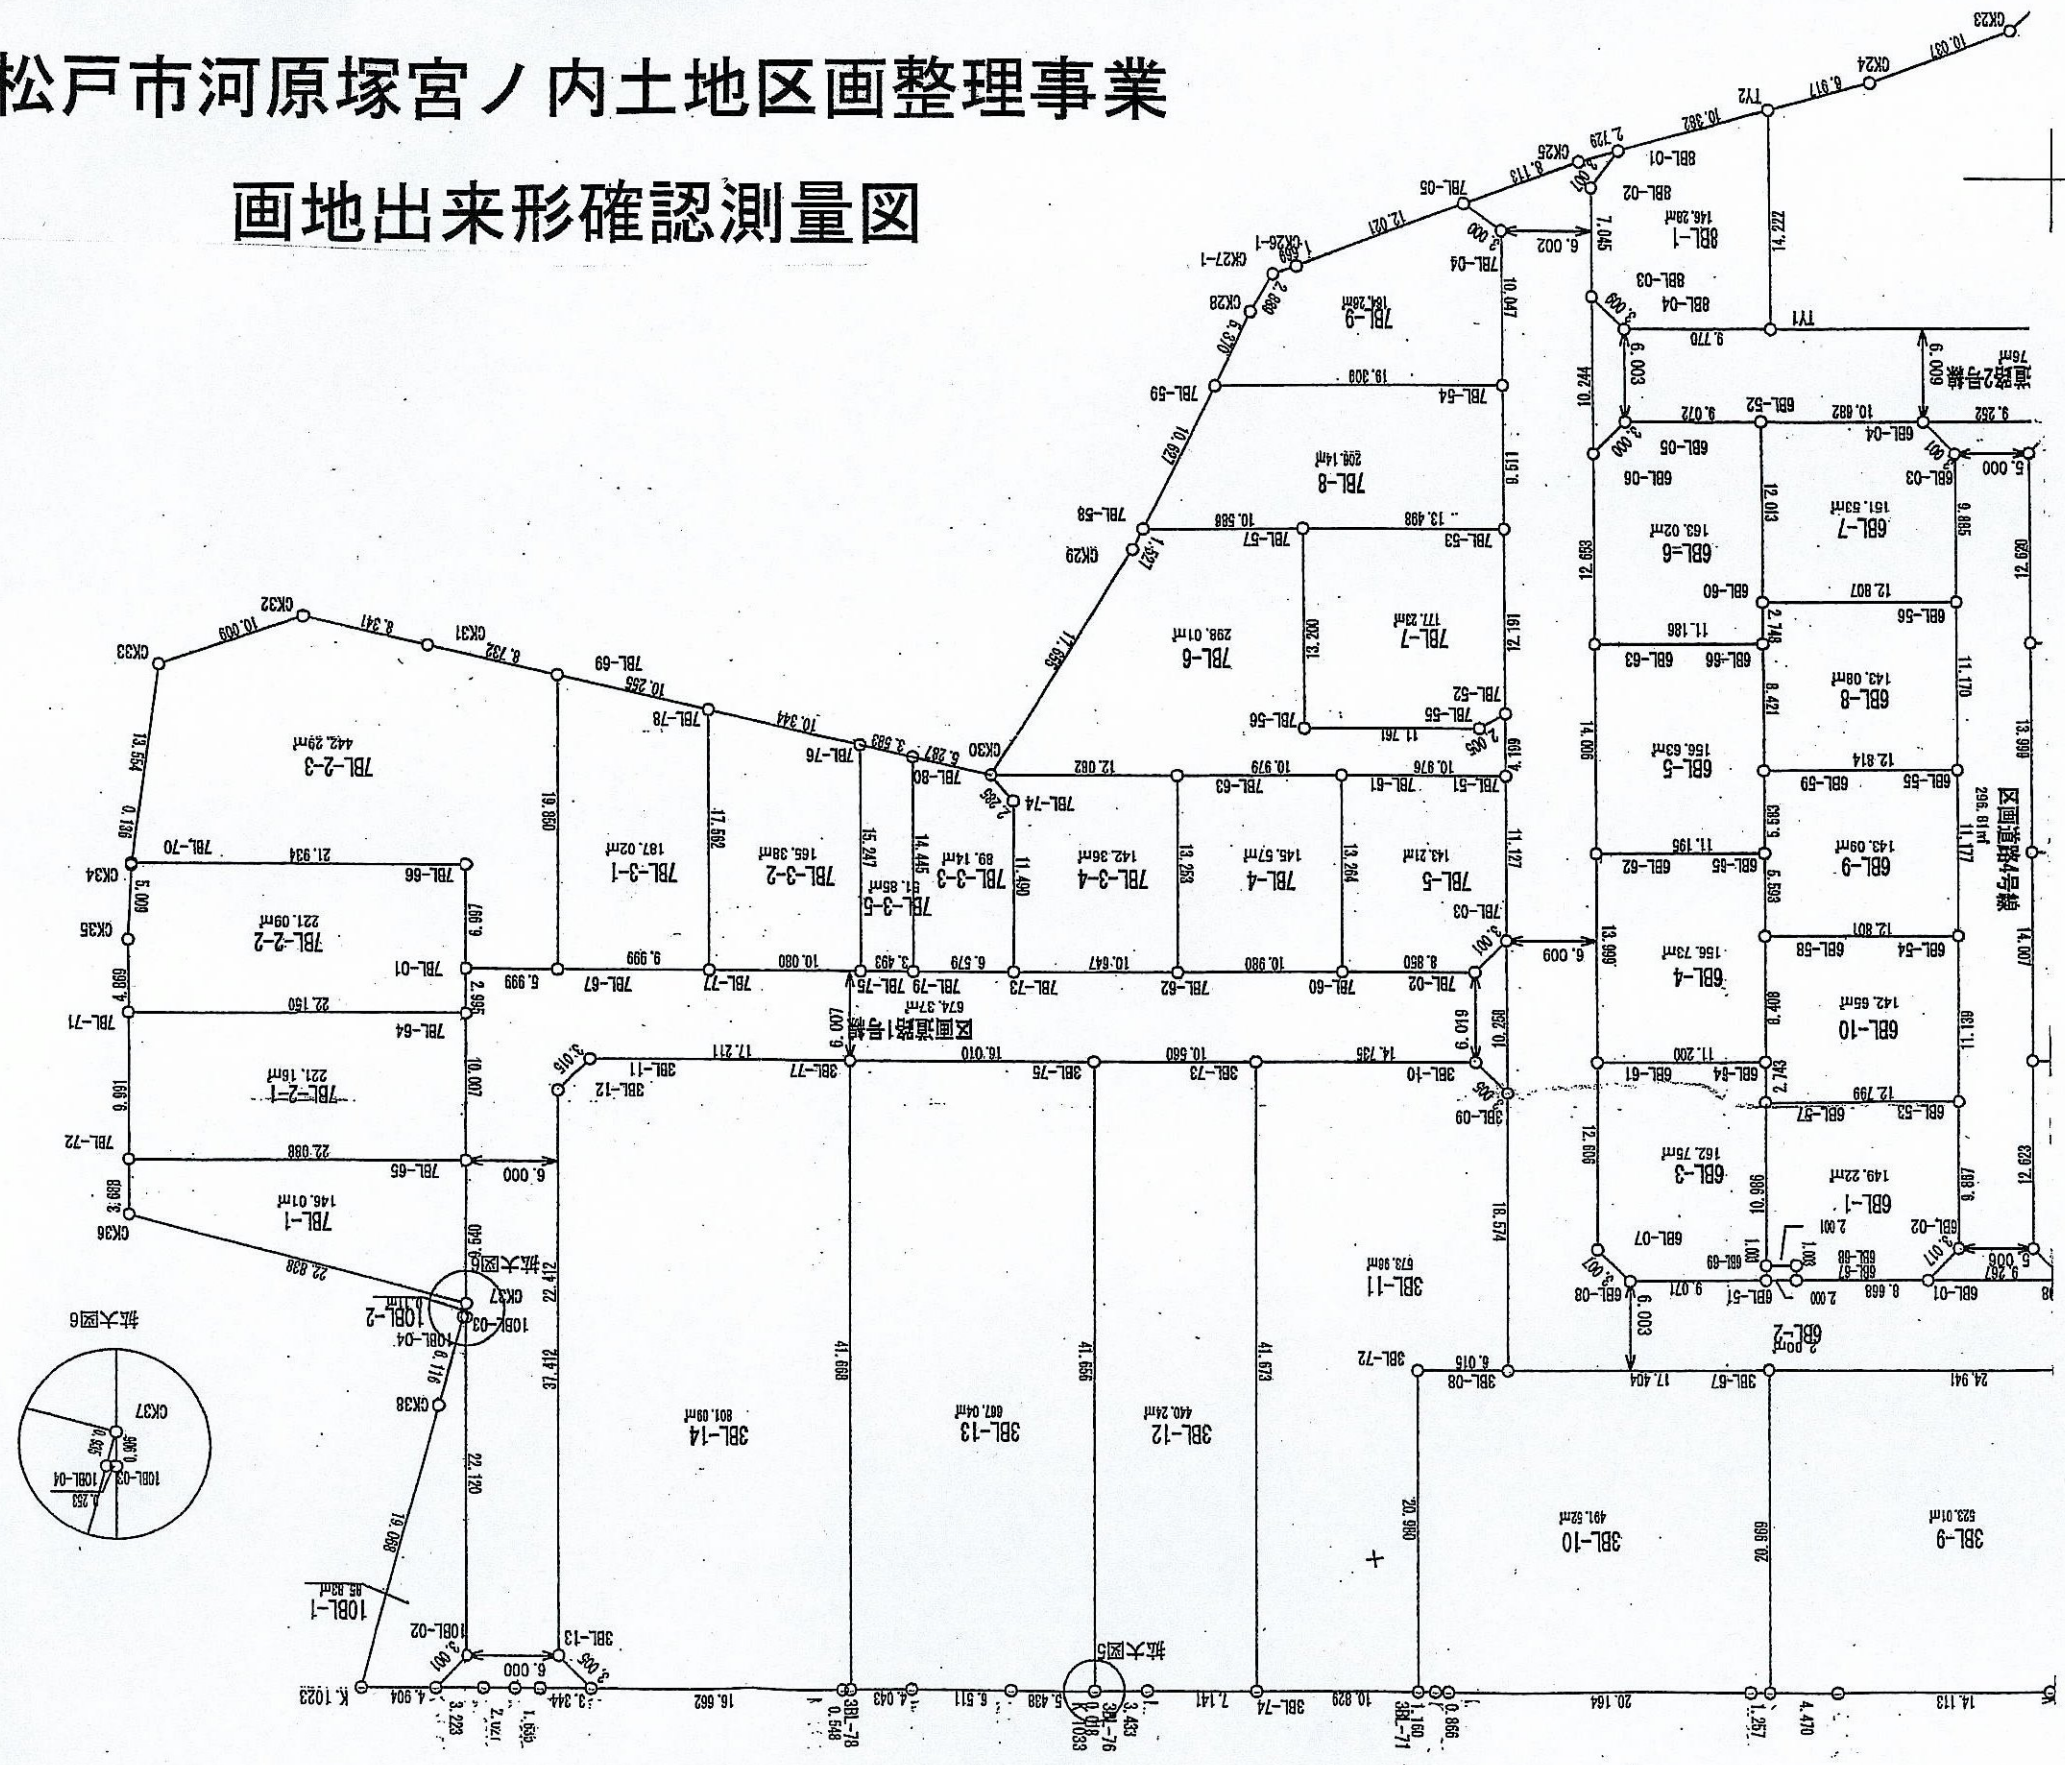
松戸市河原塚宮ノ内土地区画整理事業

画地出来形確認測量図

7BL-2-3
442.29㎡

7BL-2-2
221.09㎡

7BL-2-1
221.16㎡

7BL-1
146.01㎡

7BL-3-1
187.02㎡

7BL-3-2
165.38㎡

7BL-3-5
51.85㎡

7BL-3-3
89.14㎡

7BL-3-4
142.36㎡

7BL-4
145.67㎡

7BL-5
143.21㎡

7BL-6
298.01㎡

7BL-7
177.23㎡

7BL-8
209.14㎡

7BL-9
184.28㎡

8BL-1
146.28㎡

6BL-7
151.53㎡

6BL-6
163.02㎡

6BL-8
143.08㎡

6BL-5
156.63㎡

6BL-9
143.09㎡

6BL-4
156.73㎡

6BL-10
142.65㎡

6BL-3
162.75㎡

6BL-1
149.22㎡

6BL-2

3BL-11
673.96㎡

3BL-14
801.09㎡

3BL-13
667.04㎡

3BL-12
440.24㎡

3BL-10
491.62㎡

3BL-9
523.01㎡

10BL-1
85.83㎡

10BL-2

区画道路1号線
674.37㎡

区画道路2号線
76㎡

区画道路4号線
296.81㎡

拡大図6

拡大図5

CK23 CK24 CK25 CK26-1 CK27-1 CK28 CK29 CK30 CK31 CK32 CK33 CK34 CK35 CK36 CK37 CK38 TY1 TY2 K.1023 K.1033

7BL-05 7BL-04 7BL-59 7BL-64 7BL-58 7BL-57 7BL-53 7BL-52 7BL-56 7BL-55 7BL-51 7BL-61 7BL-63 7BL-74 7BL-80 7BL-76 7BL-78 7BL-69 7BL-70 7BL-66 7BL-01 7BL-67 7BL-77 7BL-75 7BL-79 7BL-73 7BL-62 7BL-60 7BL-02 7BL-03 7BL-64 7BL-71 7BL-72 7BL-65

8BL-01 8BL-02 8BL-03 8BL-04

6BL-52 6BL-04 6BL-05 6BL-06 6BL-03 6BL-60 6BL-56 6BL-63 6BL-66 6BL-59 6BL-55 6BL-62 6BL-65 6BL-58 6BL-54 6BL-61 6BL-64 6BL-57 6BL-53 6BL-07 6BL-69 6BL-68 6BL-67 6BL-02 6BL-08 6BL-51 6BL-01

3BL-11 3BL-12 3BL-77 3BL-75 3BL-73 3BL-10 3BL-09 3BL-72 3BL-08 3BL-67 3BL-13 3BL-78 3BL-76 3BL-74 3BL-71

10BL-03 10BL-04 10BL-02

10.037 6.917 10.382 2.729 8.113 12.021 1.659 2.880 6.970 10.627 1.627 17.665 6.287 3.583 10.344 10.255 8.732 8.341 10.009 13.554 0.136 5.009 4.869 9.991 3.688 22.838 19.058 4.904 3.223 2.V17 1.635 3.344 16.662 0.548 4.043 6.511 5.438 0.010 3.433 7.141 10.829 1.160 0.866 20.164 1.257 4.470 14.113

14.222 7.045 6.002 10.047 19.309 9.770 6.003 6.009 10.244 9.072 10.682 9.262 5.000 9.511 10.688 13.498 12.013 9.885 12.658 12.620 12.807 13.200 12.761 11.186 2.748 11.761 2.005 4.609 11.170 8.421 14.006 13.990 12.062 10.979 10.876 12.814 2.295 11.127 11.195 5.583 11.177 19.980 17.562 15.247 14.445 11.490 13.253 13.264 5.593 21.934 9.997 6.999 9.999 10.080 3.493 6.579 10.647 10.980 8.850 3.001 6.009 13.999 12.801 14.007 22.150 2.995 6.007 6.019 10.258 8.408 11.189 3.016 17.211 16.010 10.560 14.735 3.005 11.200 2.743 12.799 10.007 22.088 6.000 12.606 10.986 9.887 12.623 18.574 2.001 1.001 1.003 3.007 3.017 5.006 9.267 9.071 2.000 8.668 6.003 22.412 37.412 41.668 41.656 41.673 6.015 17.404 24.941 20.980 20.969 22.120 6.116 0.050 0.965 0.635 0.263 3.001 6.000 3.005